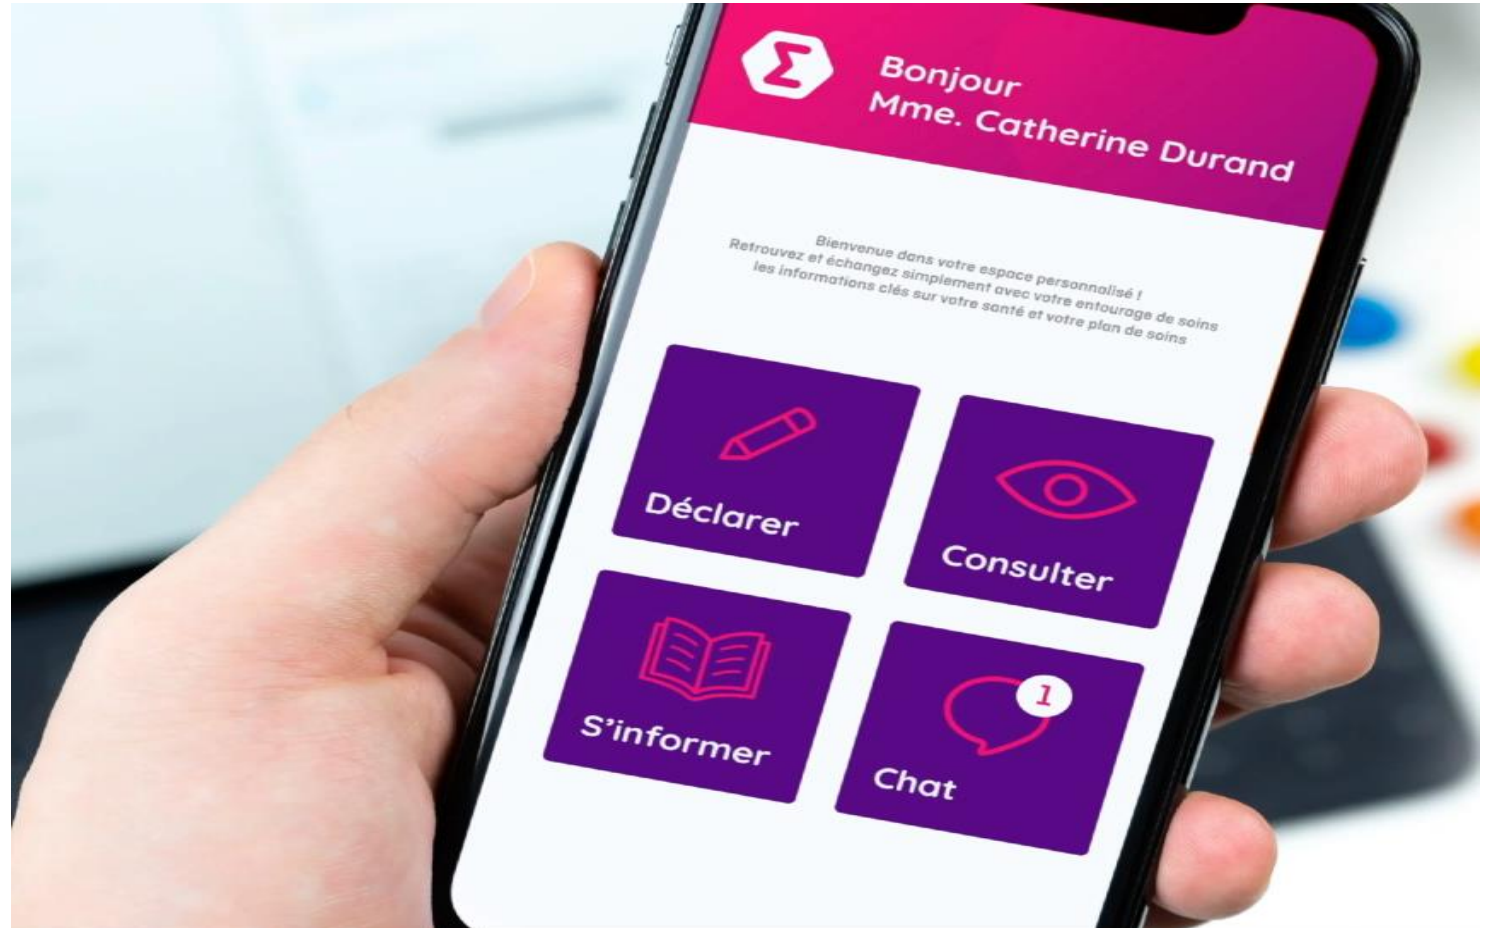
Σ

Bonjour
Mme. Catherine Durand

Bienvenue dans votre espace personnalisé !
Retrouvez et échangez simplement avec votre entourage de soins les informations clés sur votre santé et votre plan de soins

Déclarer

Consulter

S'informer

1

Chat